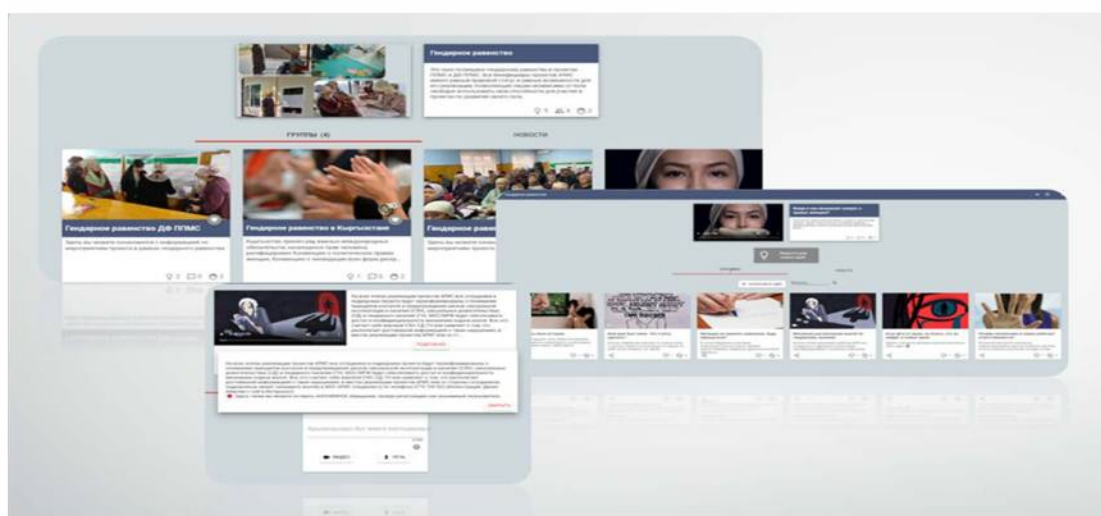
Гендерное равенство

ГРУППЫ (4)

НОВОСТИ

Гендерное равенство ДФ ППМС

Здесь вы можете ознакомиться с информацией по мероприятиям проекта в рамках гендерного равенства

Гендерное равенство в Кыргызстане

Кыргызстан принял ряд важных международных обязательств, касающихся прав человека, ратифицировав Конвенцию о политических правах женщин, Конвенцию о ликвидации всех форм дискр...

Гендерное равенство

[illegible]

Гендерное равенство

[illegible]

ВИДЕО

ТЕКСТ

ОТПРАВИТЬ

ПОДРОБНЕЕ